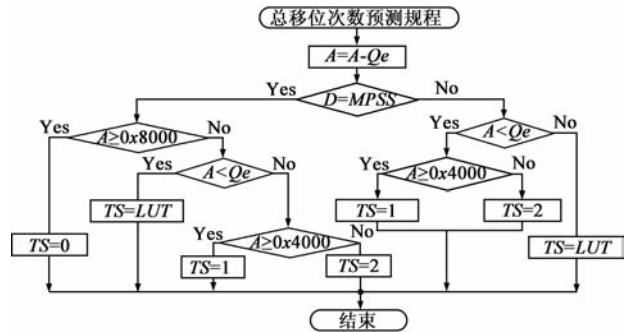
总移位次数预测规程

$A=A-Qe$

Yes

$D=MPSS$

No

Yes

$A\geq 0x8000$

No

Yes

$A<Qe$

No

$TS=LUT$

$TS=0$

Yes

$A\geq 0x4000$

No

$TS=1$

$TS=2$

Yes

$A<Qe$

No

Yes

$A\geq 0x4000$

No

$TS=1$

$TS=2$

$TS=LUT$

结束